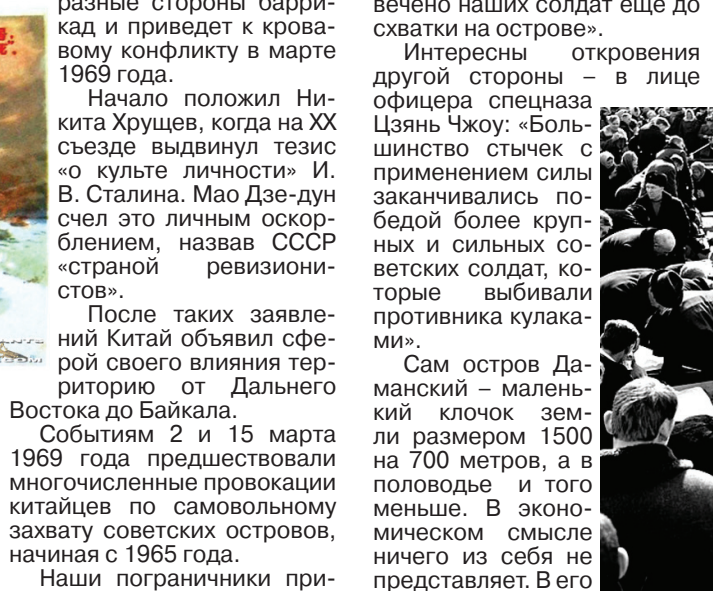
разные стороны баррикад и приведет к кровавому конфликту в марте 1969 года.

Начало положил Никита Хрущев, когда на XX съезде выдвинул тезис «о культе личности» И. В. Сталина. Мао Дзе-дун счел это личным оскорблением, назвав СССР «страной ревизионистов».

После таких заявлений Китай объявил сферой своего влияния территорию от Дальнего Востока до Байкала.

Событиям 2 и 15 марта 1969 года предшествовали многочисленные провокации китайцев по самовольному захвату советских островов, начиная с 1965 года.

Наши пограничники при-

вечено наших солдат еще до схватки на острове».

Интересны откровения другой стороны – в лице офицера спецназа Цзянь Чжоу: «Большинство стычек с применением силы заканчивались победой более крупных и сильных советских солдат, которые выбивали противника кулаками».

Сам остров Даманский – маленький клочок земли размером 1500 на 700 метров, а в половодье и того меньше. В экономическом смысле ничего из себя не представляет. В его